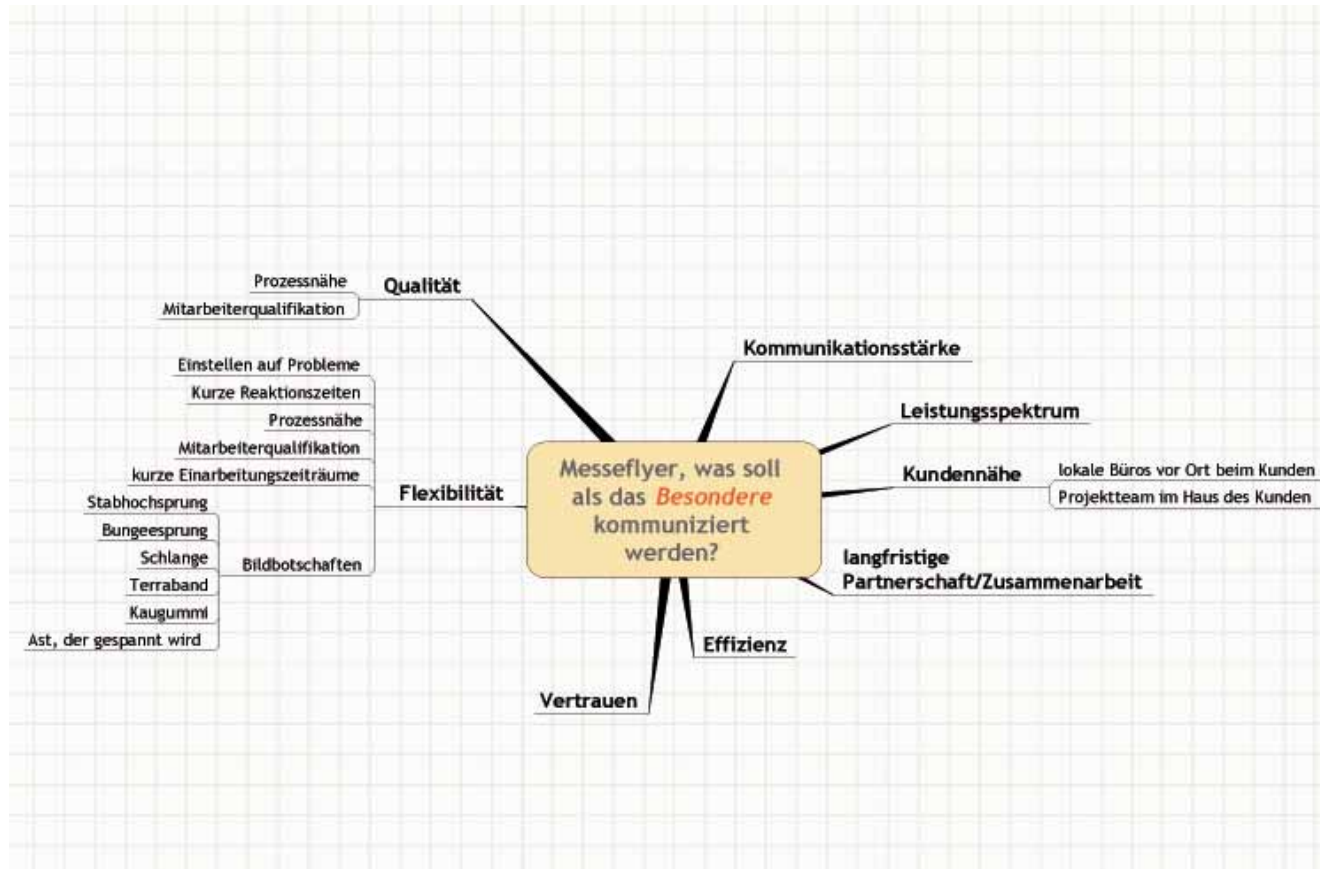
Messeflyer, was soll als das *Besondere* kommuniziert werden?

Qualität
Prozessnähe
Mitarbeiterqualifikation

Flexibilität
Einstellen auf Probleme
Kurze Reaktionszeiten
Prozessnähe
Mitarbeiterqualifikation
kurze Einarbeitungszeiträume
Bildbotschaften
Stabhochsprung
Bungeesprung
Schlange
Terraband
Kaugummi
Ast, der gespannt wird

Kommunikationsstärke

Leistungsspektrum

Kundennähe
lokale Büros vor Ort beim Kunden
Projektteam im Haus des Kunden

langfristige Partnerschaft/Zusammenarbeit

Effizienz

Vertrauen